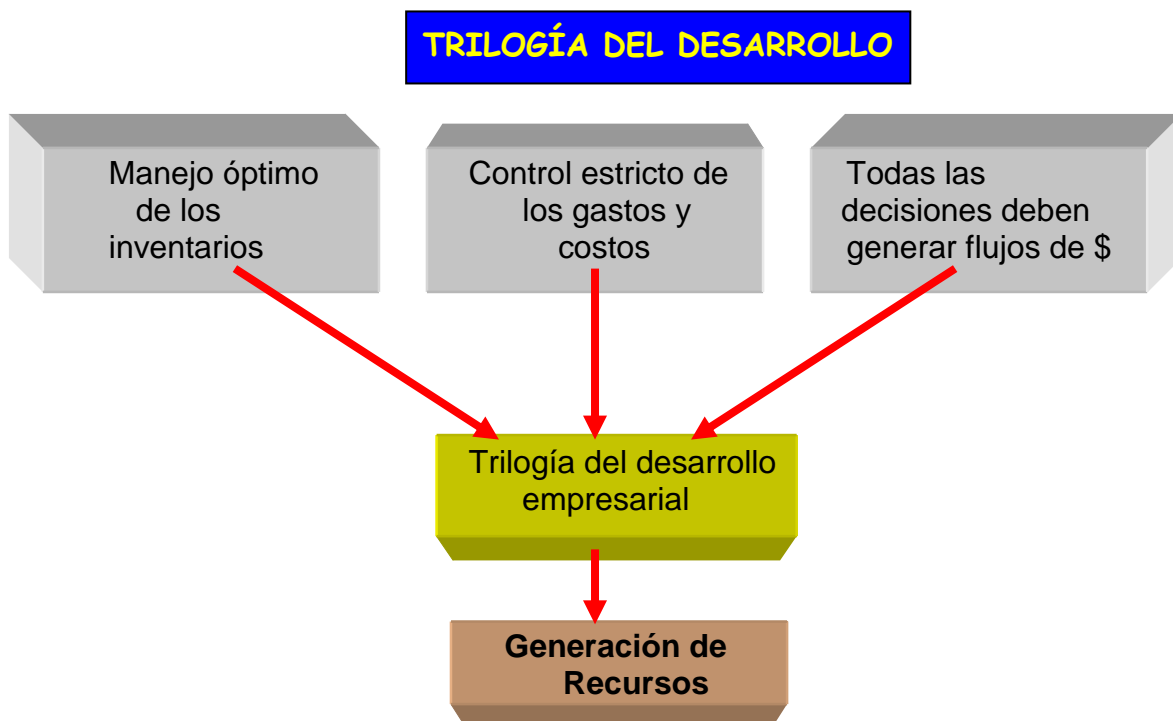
TRILOGÍA DEL DESARROLLO

Manejo óptimo de los inventarios

Control estricto de los gastos y costos

Todas las decisiones deben generar flujos de $

Trilogía del desarrollo empresarial

Generación de Recursos